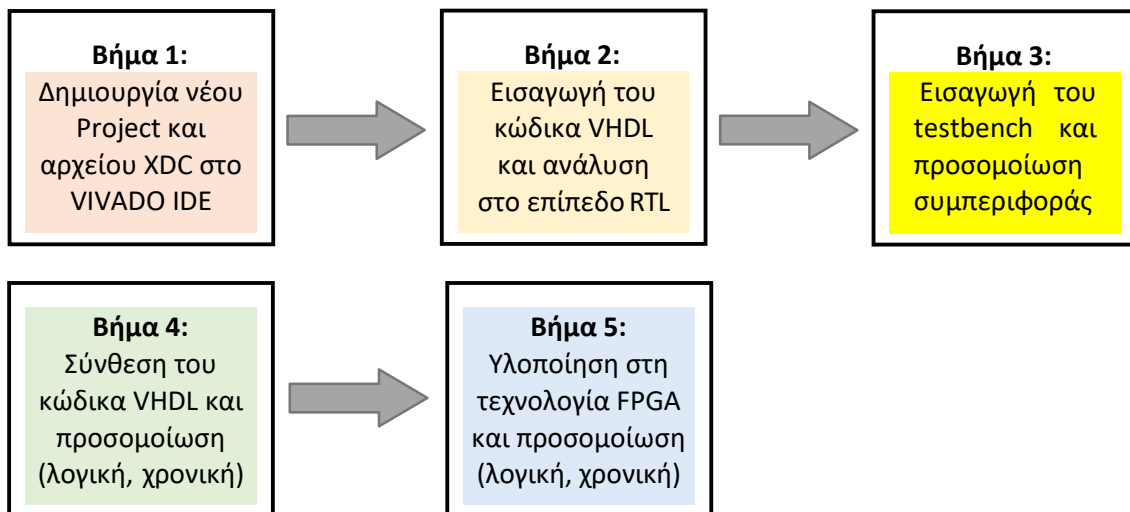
Βήμα 1:
Δημιουργία νέου Project και αρχείου XDC στο VIVADO IDE

Βήμα 2:
Εισαγωγή του κώδικα VHDL και ανάλυση στο επίπεδο RTL

Βήμα 3:
Εισαγωγή του testbench και προσομοίωση συμπεριφοράς

Βήμα 4:
Σύνθεση του κώδικα VHDL και προσομοίωση (λογική, χρονική)

Βήμα 5:
Υλοποίηση στη τεχνολογία FPGA και προσομοίωση (λογική, χρονική)